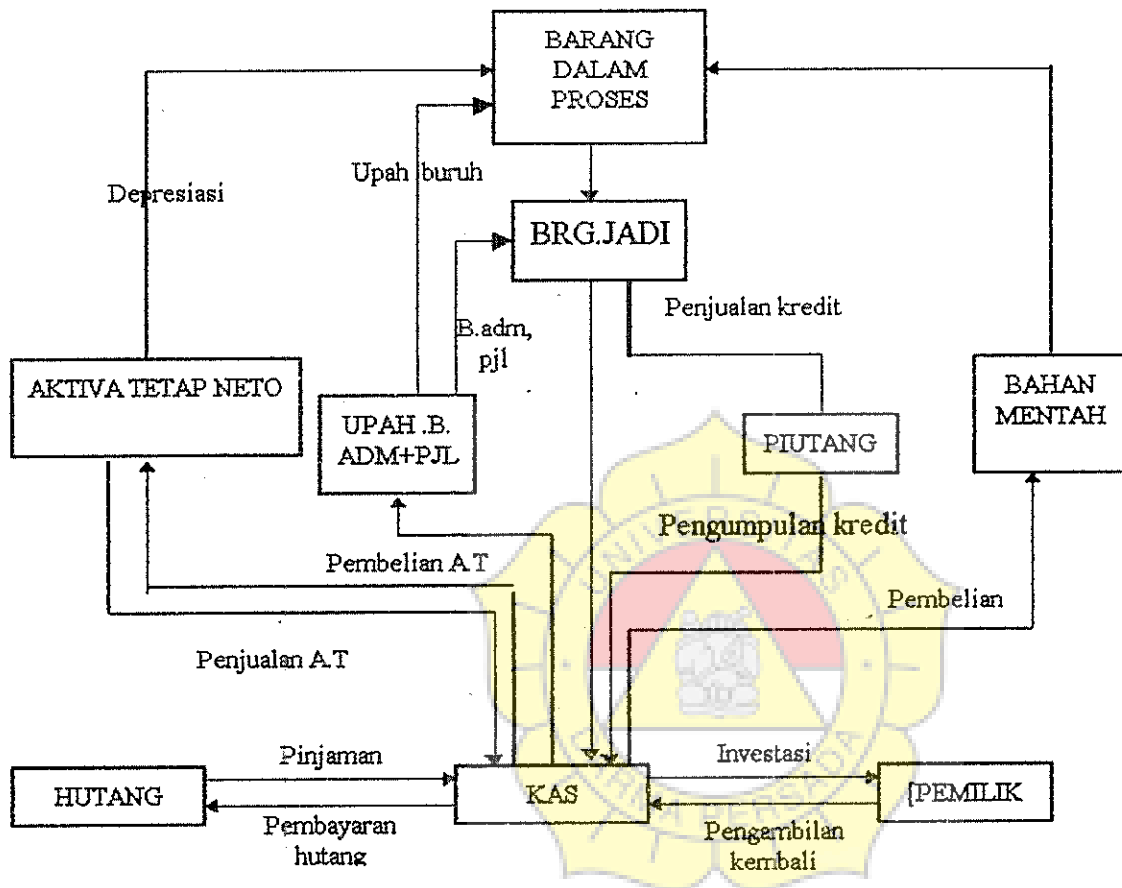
BARANG DALAM PROSES

Depresiasi

Upah buruh

BRG.JADI

Penjualan kredit

B.adm, pjl

AKTIVA TETAP NETO

UPAH .B. ADM+PJL

PIUTANG

BAHAN MENTAH

Pengumpulan kredit

Pembelian A.T

Pembelian

Penjualan A.T

Pinjaman

Investasi

HUTANG

KAS

[PEMILIK

Pembayaran hutang

Pengambilan kembali